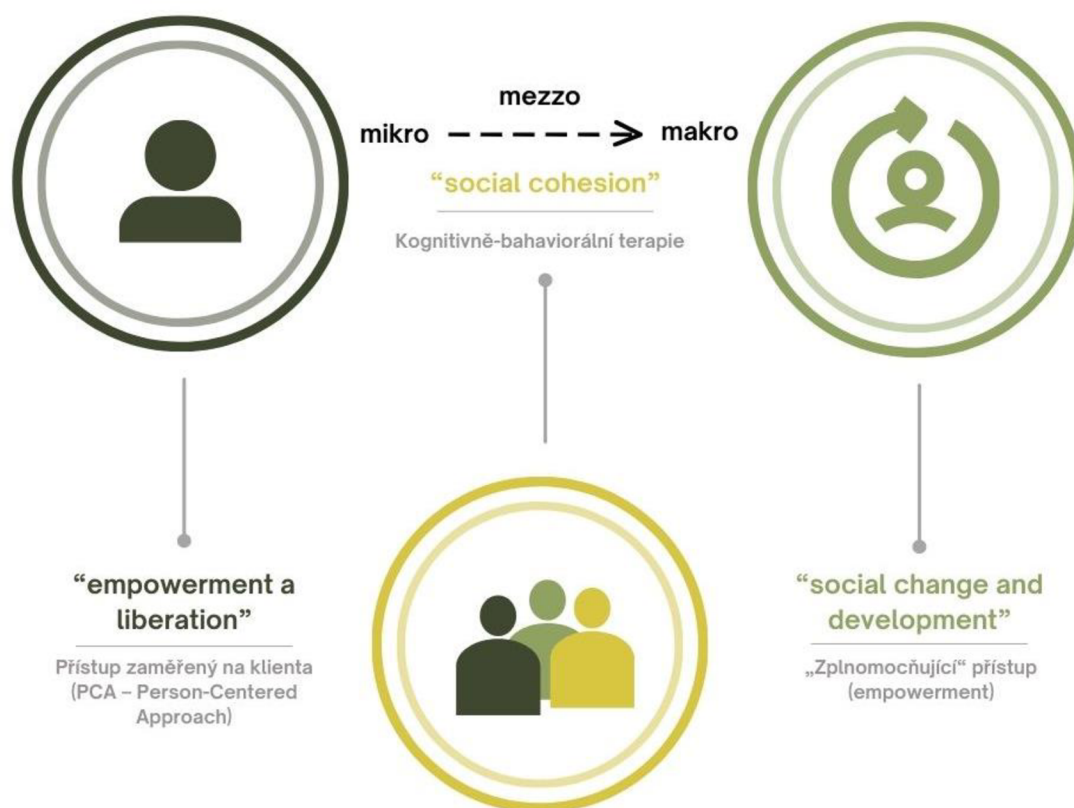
mezzo

mikro ------> makro

“social cohesion”

Kognitivně-bahaviorální terapie

“empowerment a liberation”

Přístup zaměřený na klienta (PCA – Person-Centered Approach)

“social change and development”

„Zplnomocňující“ přístup (empowerment)